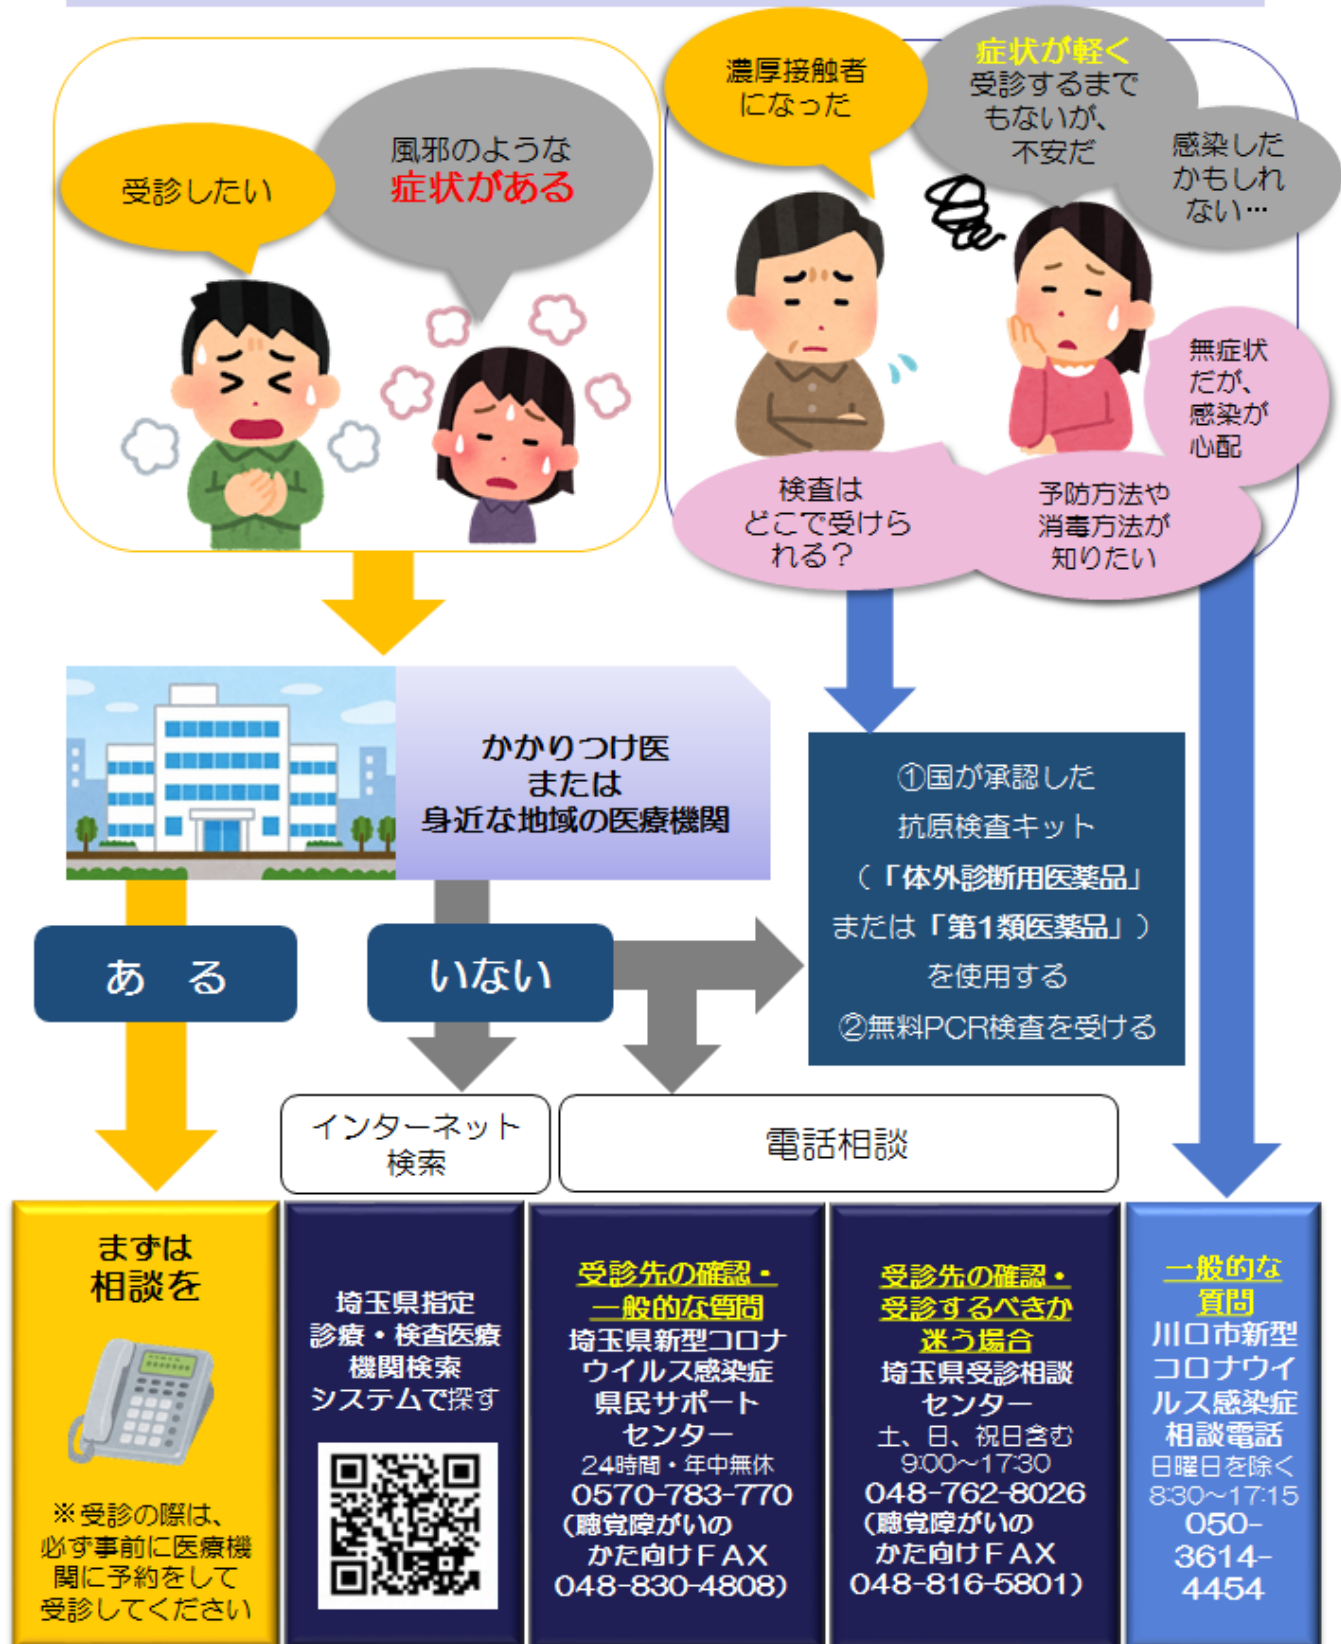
受診したい

風邪のような
症状がある

濃厚接触者
になった

症状が軽く
受診するまで
もないが、
不安だ

感染した
かもしれ
ない…

無症状
だが、
感染が
心配

検査は
どこで受けら
れる？

予防方法や
消毒方法が
知りたい

かかりつけ医
または
身近な地域の医療機関

①国が承認した
抗原検査キット
（「体外診断用医薬品」
または「第1類医薬品」）
を使用する
②無料PCR検査を受ける

あ　る

いない

インターネット
検索

電話相談

まずは
相談を

※受診の際は、
必ず事前に医療機関に予約をして
受診してください

埼玉県指定
診療・検査医療
機関検索
システムで探す

受診先の確認・
一般的な質問
埼玉県新型コロナ
ウイルス感染症
県民サポート
センター
24時間・年中無休
0570-783-770
（聴覚障がいの
かた向けＦＡＸ
048-830-4808）

受診先の確認・
受診するべきか
迷う場合
埼玉県受診相談
センター
土、日、祝日含む
9:00～17:30
048-762-8026
（聴覚障がいの
かた向けＦＡＸ
048-816-5801）

一般的な
質問
川口市新型
コロナウイ
ルス感染症
相談電話
日曜日を除く
8:30～17:15
050-
3614-
4454